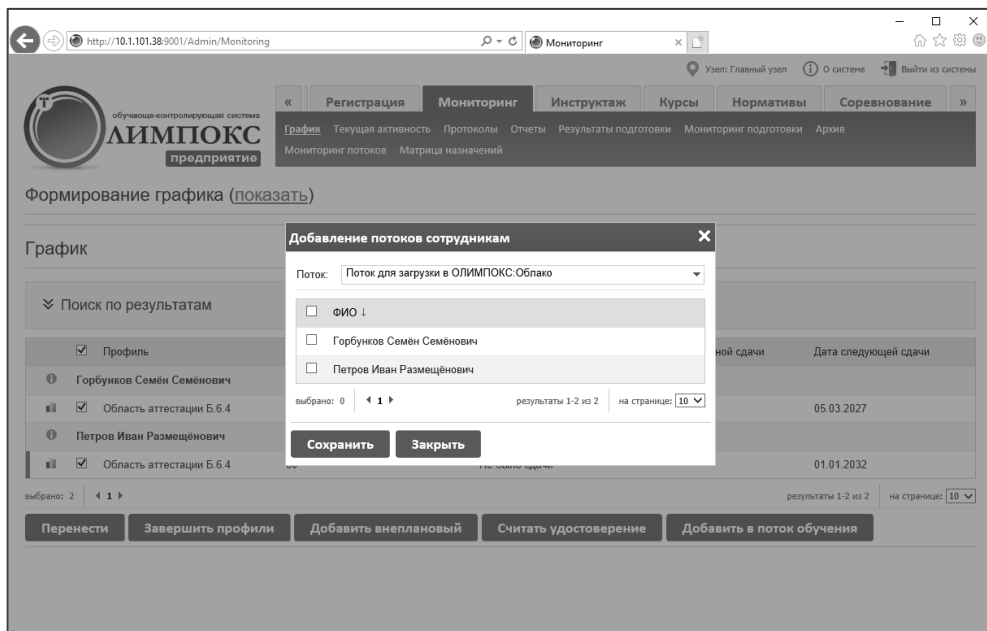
http://10.1.101.38:9001/Admin/Monitoring

Мониторинг

Узел: Главный узел  О системе  Выйти из системы

обучающе-контролирующая система
ОЛИМПОКС
предприятие

«  Регистрация  Мониторинг  Инструктаж  Курсы  Нормативы  Соревнование  »

График  Текущая активность  Протоколы  Отчеты  Результаты подготовки  Мониторинг подготовки  Архив  Мониторинг потоков  Матрица назначений

Формирование графика (показать)

График

Поиск по результатам

| | Профиль | | ной сдачи | Дата следующей сдачи |
|---|---|---|---|---|
| | Горбунков Семён Семёнович | | | |
| | Область аттестации Б.6.4 | | | 05.03.2027 |
| | Петров Иван Размещёнович | | | |
| | Область аттестации Б.6.4 | | | 01.01.2032 |

выбрано: 2  1  результаты 1-2 из 2  на странице: 10

Перенести  Завершить профили  Добавить внеплановый  Считать удостоверение  Добавить в поток обучения

Добавление потоков сотрудникам

Поток: Поток для загрузки в ОЛИМПОКС:Облако

| | ФИО ↓ |
|---|---|
| | Горбунков Семён Семёнович |
| | Петров Иван Размещёнович |

выбрано: 0  1  результаты 1-2 из 2  на странице: 10

Сохранить  Закрыть